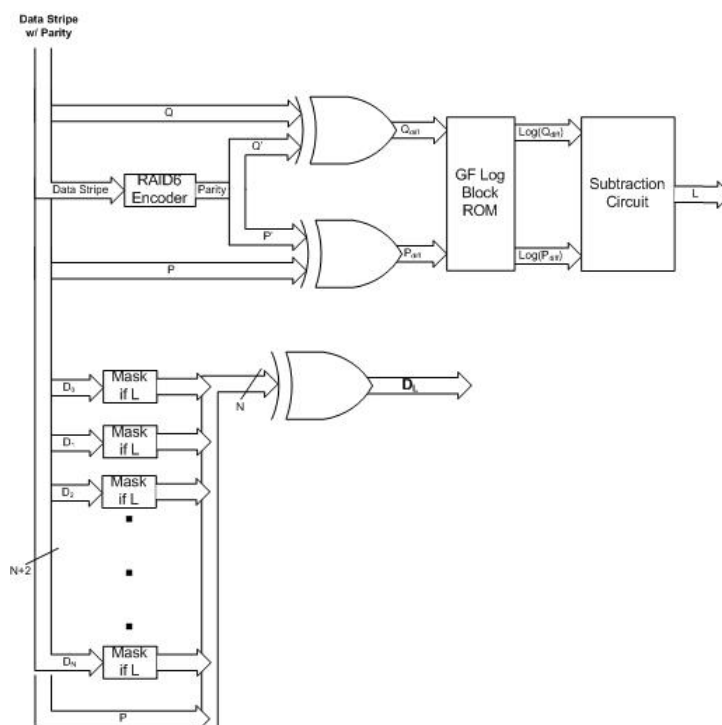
Data Stripe w/ Parity

Q

Q'

$Q_{diff}$

GF Log Block ROM

$Log(Q_{diff})$

Subtraction Circuit

L

Data Stripe

RAID6 Encoder

Parity

P'

$P_{diff}$

$Log(P_{diff})$

P

$D_0$

Mask if L

N

$D_L$

$D_1$

Mask if L

$D_2$

Mask if L

N+2

$D_N$

Mask if L

P